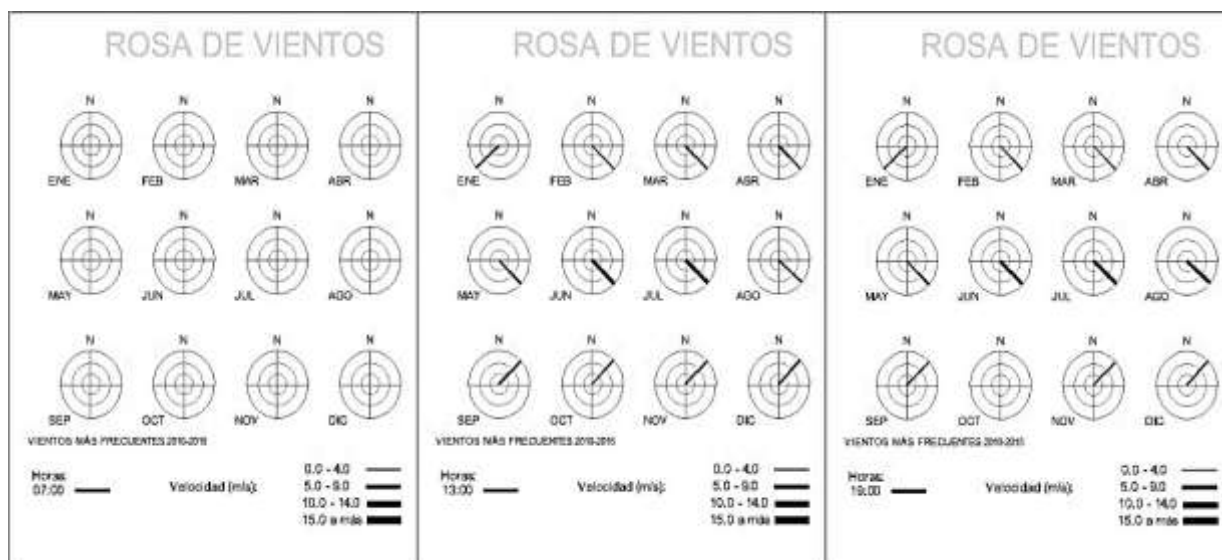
ROSA DE VIENTOS

N N N N
ENE FEB MAR ABR
N N N N
MAY JUN JUL AGO
N N N N
SEP OCT NOV DIC

VIENTOS MÁS FRECUENTES 2010-2015

Horas: 07:00

Velocidad (m/s):
0.0 - 4.0
5.0 - 9.0
10.0 - 14.0
15.0 a más

ROSA DE VIENTOS

N N N N
ENE FEB MAR ABR
N N N N
MAY JUN JUL AGO
N N N N
SEP OCT NOV DIC

VIENTOS MÁS FRECUENTES 2010-2015

Horas: 13:00

Velocidad (m/s):
0.0 - 4.0
5.0 - 9.0
10.0 - 14.0
15.0 a más

ROSA DE VIENTOS

N N N N
ENE FEB MAR ABR
N N N N
MAY JUN JUL AGO
N N N N
SEP OCT NOV DIC

VIENTOS MÁS FRECUENTES 2010-2015

Horas: 19:00

Velocidad (m/s):
0.0 - 4.0
5.0 - 9.0
10.0 - 14.0
15.0 a más